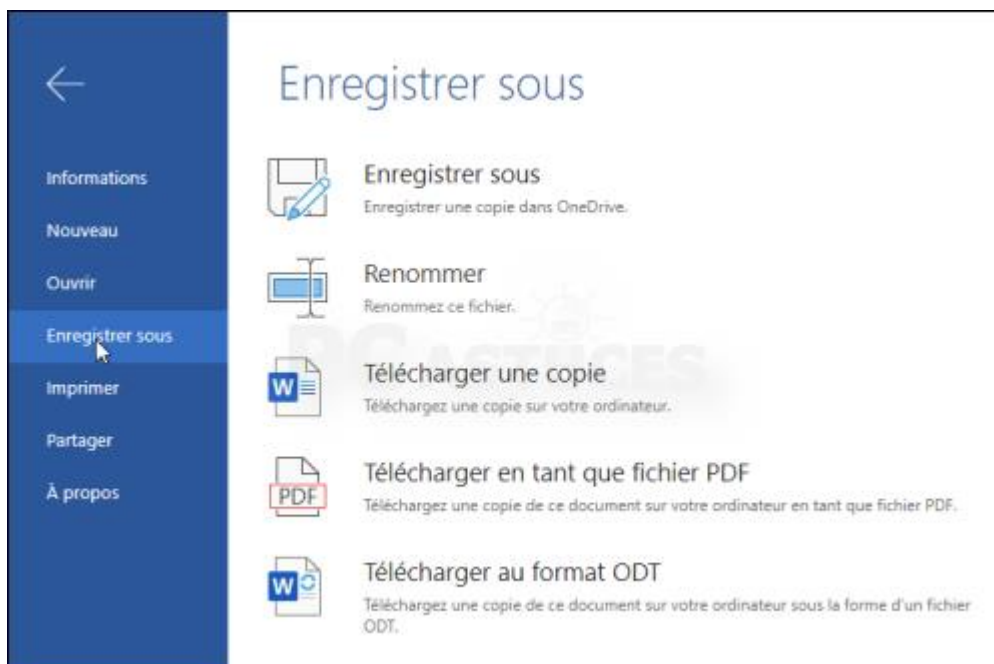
Informations
Nouveau
Ouvrir
Enregistrer sous
Imprimer
Partager
À propos

Enregistrer sous

Enregistrer sous
Enregistrer une copie dans OneDrive.

Renommer
Renommez ce fichier.

Télécharger une copie
Téléchargez une copie sur votre ordinateur.

PDF
Télécharger en tant que fichier PDF
Téléchargez une copie de ce document sur votre ordinateur en tant que fichier PDF.

Télécharger au format ODT
Téléchargez une copie de ce document sur votre ordinateur sous la forme d'un fichier ODT.

PC ASTUCES